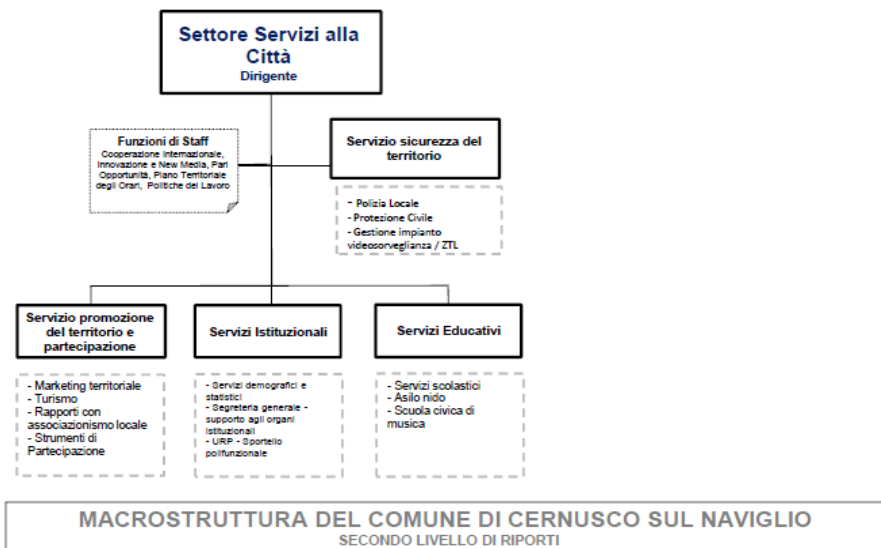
Settore Servizi alla Città
Dirigente

Funzioni di Staff
Cooperazione Internazionale, Innovazione e New Media, Pari Opportunità, Piano Territoriale degli Orari, Politiche del Lavoro

Servizio sicurezza del territorio

- Polizia Locale
- Protezione Civile
- Gestione impianto videosorveglianza / ZTL

Servizio promozione del territorio e partecipazione

- Marketing territoriale
- Turismo
- Rapporti con associazionismo locale
- Strumenti di Partecipazione

Servizi Istituzionali

- Servizi demografici e statistici
- Segreteria generale - supporto agli organi istituzionali
- URP - Sportello polifunzionale

Servizi Educativi

- Servizi scolastici
- Asilo nido
- Scuola civica di musica

MACROSTRUTTURA DEL COMUNE DI CERNUSCO SUL NAVIGLIO
SECONDO LIVELLO DI RIPORTI